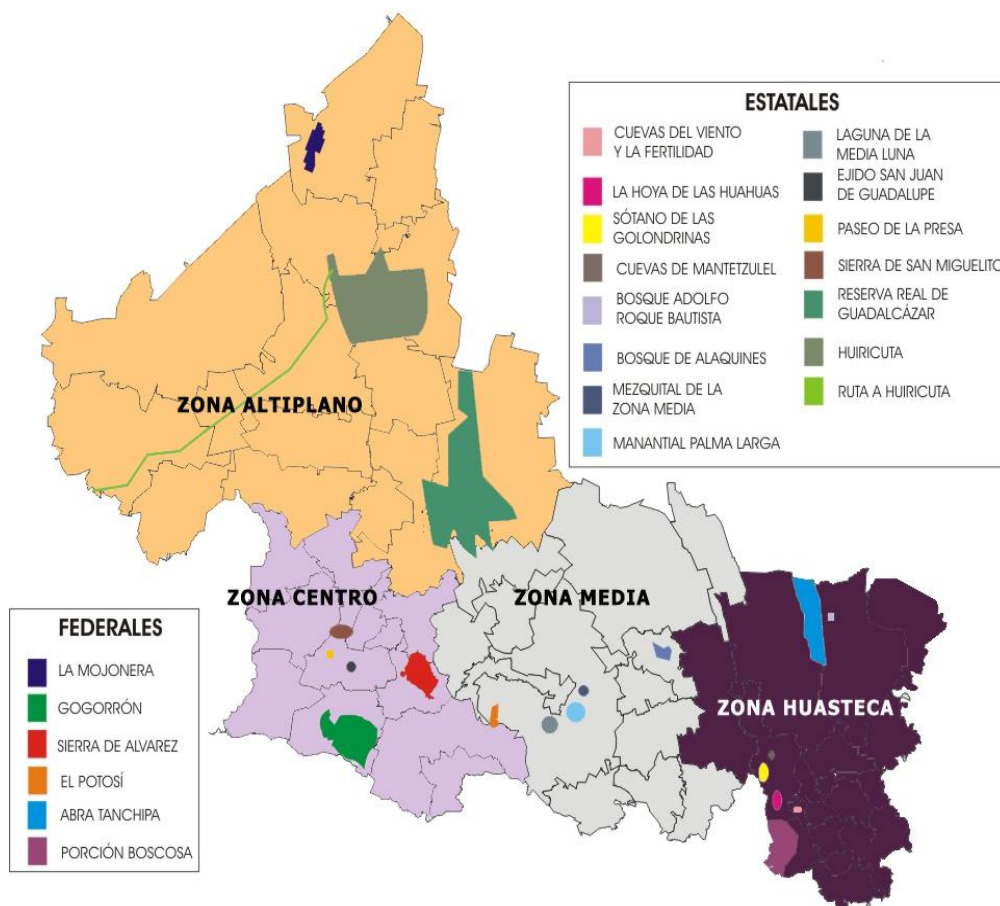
ESTATALES

CUEVAS DEL VIENTO Y LA FERTILIDAD
LA HOYA DE LAS HUAHUAS
SÓTANO DE LAS GOLONDRINAS
CUEVAS DE MANTETZULEL
BOSQUE ADOLFO ROQUE BAUTISTA
BOSQUE DE ALAQUINES
MEZQUITAL DE LA ZONA MEDIA
MANANTIAL PALMA LARGA

LAGUNA DE LA MEDIA LUNA
EJIDO SAN JUAN DE GUADALUPE
PASEO DE LA PRESA
SIERRA DE SAN MIGUELITO
RESERVA REAL DE GUADALCÁZAR
HUIRICUTA
RUTA A HUIRICUTA

ZONA ALTIPLANO

ZONA CENTRO

ZONA MEDIA

ZONA HUASTECA

FEDERALES

LA MOJONERA
GOGORRÓN
SIERRA DE ALVAREZ
EL POTOSÍ
ABRA TANCHIPA
PORCIÓN BOSCOSA